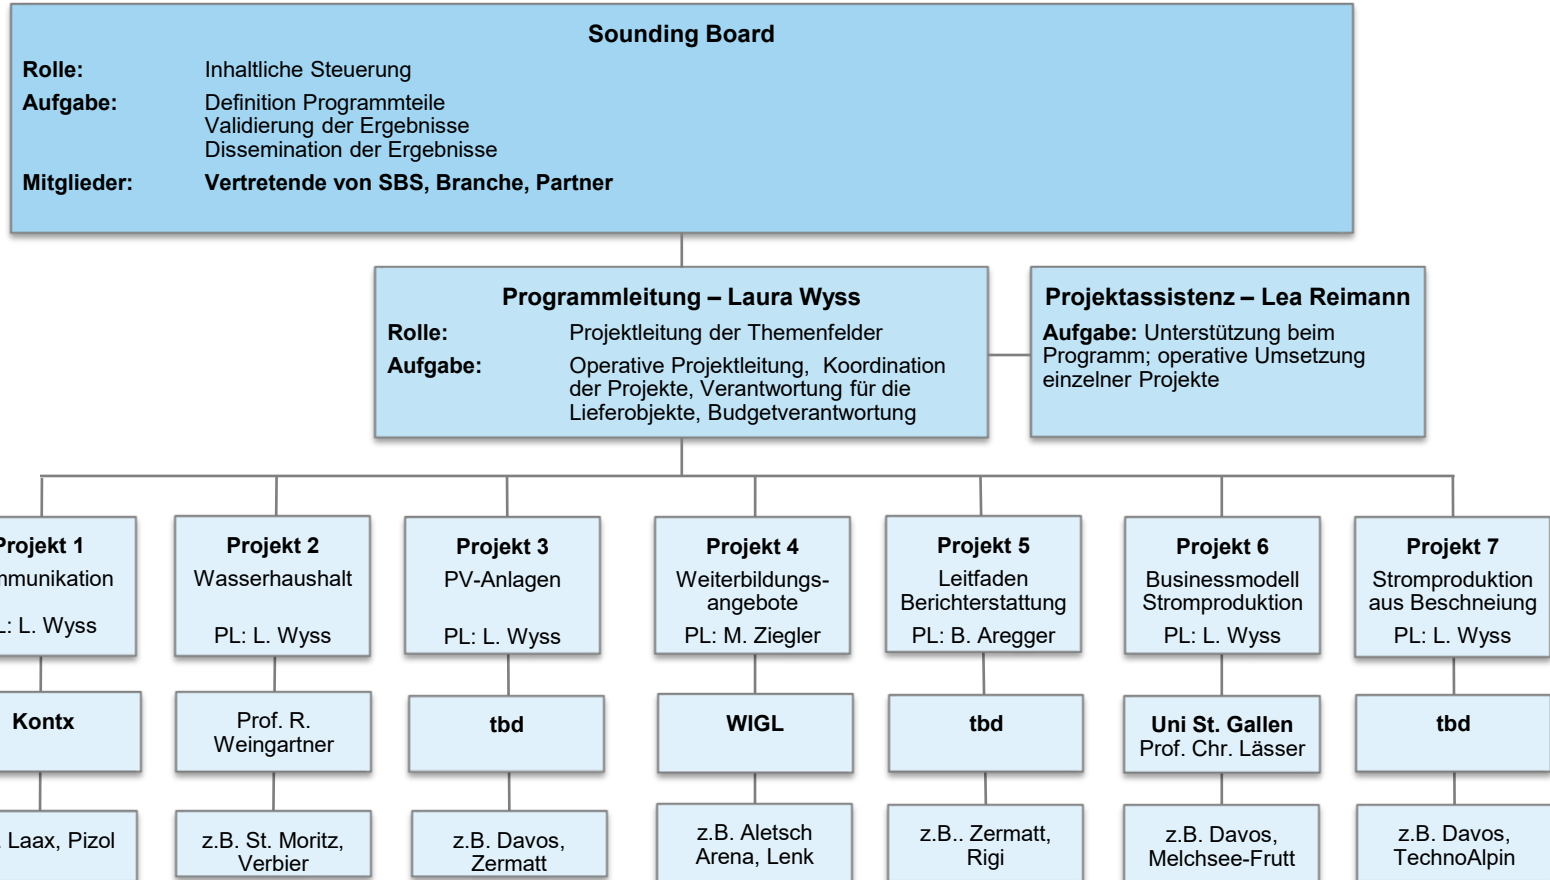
Sounding Board

Rolle: Inhaltliche Steuerung

Aufgabe: Definition Programmteile
Validierung der Ergebnisse
Dissemination der Ergebnisse

Mitglieder: Vertretende von SBS, Branche, Partner

Programmleitung – Laura Wyss

Rolle: Projektleitung der Themenfelder

Aufgabe: Operative Projektleitung, Koordination der Projekte, Verantwortung für die Lieferobjekte, Budgetverantwortung

Projektassistenz – Lea Reimann

Aufgabe: Unterstützung beim Programm; operative Umsetzung einzelner Projekte

Projekt 1
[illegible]mmunikation
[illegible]L: L. Wyss

Projekt 2
Wasserhaushalt
PL: L. Wyss

Projekt 3
PV-Anlagen
PL: L. Wyss

Projekt 4
Weiterbildungsangebote
PL: M. Ziegler

Projekt 5
Leitfaden Berichterstattung
PL: B. Aregger

Projekt 6
Businessmodell Stromproduktion
PL: L. Wyss

Projekt 7
Stromproduktion aus Beschneiung
PL: L. Wyss

Kontx

Prof. R. Weingartner

tbd

WIGL

tbd

Uni St. Gallen
Prof. Chr. Lässer

tbd

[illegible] Laax, Pizol

z.B. St. Moritz, Verbier

z.B. Davos, Zermatt

z.B. Aletsch Arena, Lenk

z.B.. Zermatt, Rigi

z.B. Davos, Melchsee-Frutt

z.B. Davos, TechnoAlpin